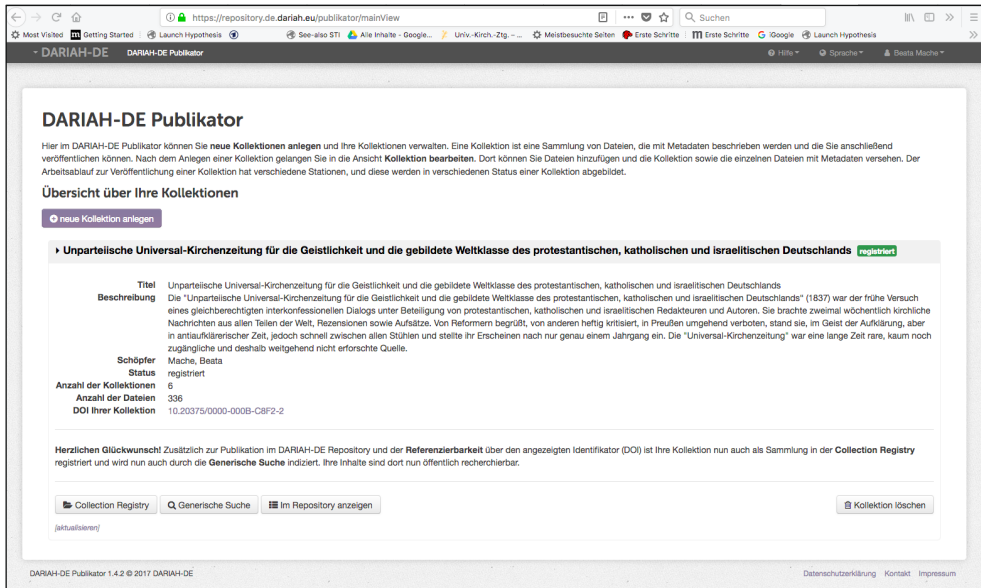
https://repository.de.dariah.eu/publikator/mainView

Suchen

Most Visited Getting Started Launch Hypothesis See-also STI Alle Inhalte - Google... Univ.-Kirch.-Ztg. - ... Meistbesuchte Seiten Erste Schritte Erste Schritte Google Launch Hypothesis

DARIAH-DE DARIAH-DE Publikator

Hilfe Sprache Beata Mache

DARIAH-DE Publikator

Hier im DARIAH-DE Publikator können Sie neue Kollektionen anlegen und Ihre Kollektionen verwalten. Eine Kollektion ist eine Sammlung von Dateien, die mit Metadaten beschrieben werden und die Sie anschließend veröffentlichen können. Nach dem Anlegen einer Kollektion gelangen Sie in die Ansicht Kollektion bearbeiten. Dort können Sie Dateien hinzufügen und die Kollektion sowie die einzelnen Dateien mit Metadaten versehen. Der Arbeitsablauf zur Veröffentlichung einer Kollektion hat verschiedene Stationen, und diese werden in verschiedenen Status einer Kollektion abgebildet.

Übersicht über Ihre Kollektionen

neue Kollektion anlegen

Unparteiische Universal-Kirchenzeitung für die Geistlichkeit und die gebildete Weltklasse des protestantischen, katholischen und israelitischen Deutschlands registriert

Titel Unparteiische Universal-Kirchenzeitung für die Geistlichkeit und die gebildete Weltklasse des protestantischen, katholischen und israelitischen Deutschlands
Beschreibung Die "Unparteiische Universal-Kirchenzeitung für die Geistlichkeit und die gebildete Weltklasse des protestantischen, katholischen und israelitischen Deutschlands" (1837) war der frühe Versuch eines gleichberechtigten interkonfessionellen Dialogs unter Beteiligung von protestantischen, katholischen und israelitischen Redakteuren und Autoren. Sie brachte zweimal wöchentlich kirchliche Nachrichten aus allen Teilen der Welt, Rezensionen sowie Aufsätze. Von Reformern begrüßt, von anderen heftig kritisiert, in Preußen umgehend verboten, stand sie, im Geist der Aufklärung, aber in antiaufklärerischer Zeit, jedoch schnell zwischen allen Stühlen und stellte ihr Erscheinen nach nur genau einem Jahrgang ein. Die "Universal-Kirchenzeitung" war eine lange Zeit rare, kaum noch zugängliche und deshalb weitgehend nicht erforschte Quelle.
Schöpfer Mache, Beata
Status registriert
Anzahl der Kollektionen 6
Anzahl der Dateien 336
DOI Ihrer Kollektion 10.20375/0000-000B-C8F2-2

Herzlichen Glückwunsch! Zusätzlich zur Publikation im DARIAH-DE Repository und der Referenzierbarkeit über den angezeigten Identifikator (DOI) ist Ihre Kollektion nun auch als Sammlung in der Collection Registry registriert und wird nun auch durch die Generische Suche indiziert. Ihre Inhalte sind dort nun öffentlich recherchierbar.

Collection Registry Generische Suche Im Repository anzeigen Kollektion löschen

[aktualisieren]

DARIAH-DE Publikator 1.4.2 © 2017 DARIAH-DE

Datenschutzerklärung Kontakt Impressum